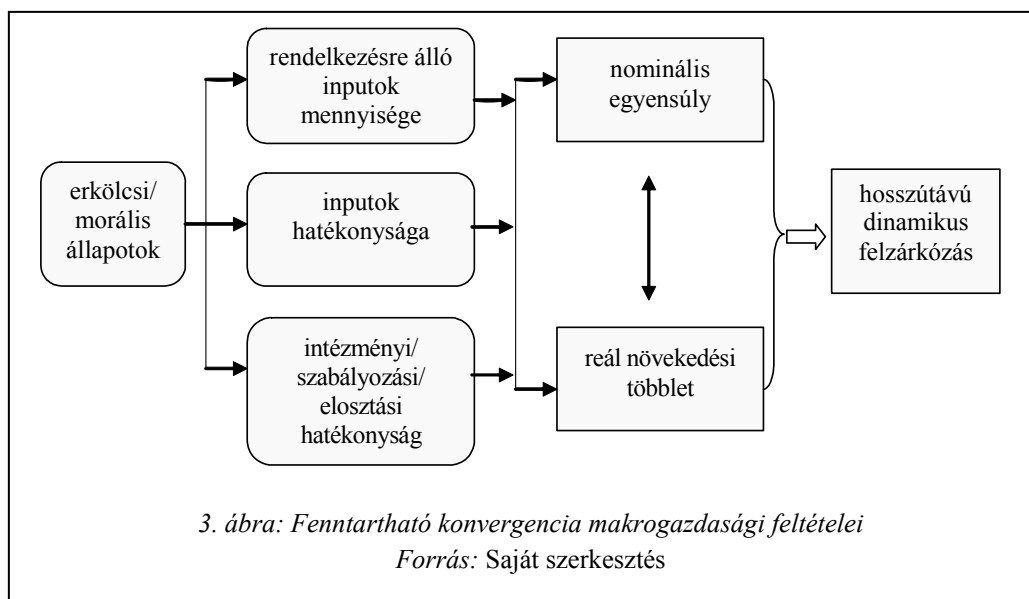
rendelkezésre álló inputok mennyisége

nominális egyensúly

erkölcsi/ morális állapotok

inputok hatékonysága

hosszútávú dinamikus felzárkózás

intézményi/ szabályozási/ elosztási hatékonyság

reál növekedési többlet

3. ábra: Fenntartható konvergencia makrogazdasági feltételei
Forrás: Saját szerkesztés